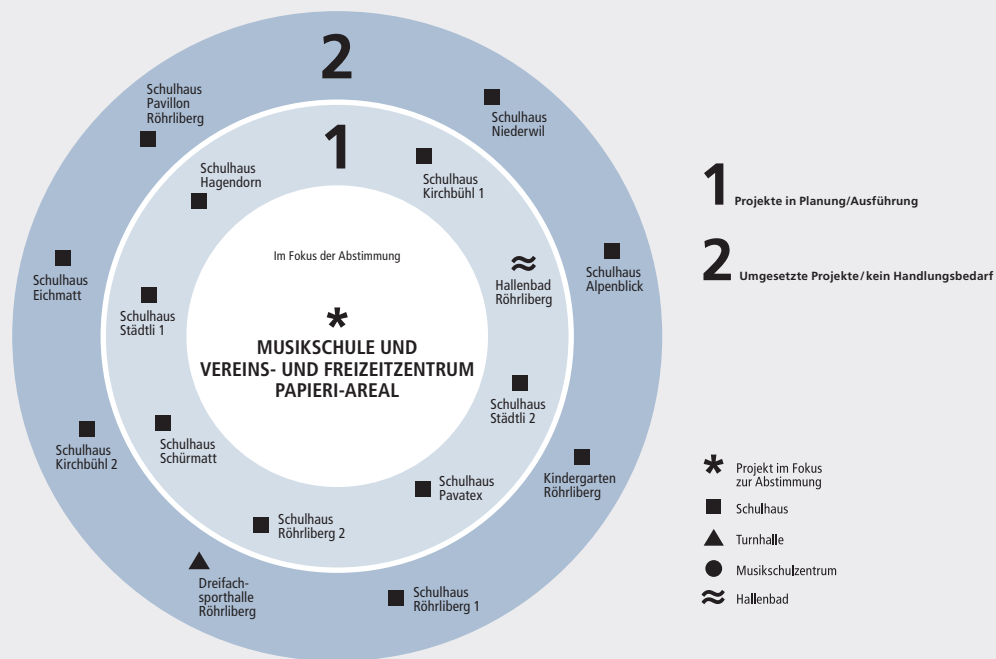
2

Schulhaus Pavillon Röhrliberg

Schulhaus Niederwil

1

Schulhaus Hagendorn

Schulhaus Kirchbühl 1

Im Fokus der Abstimmung

Schulhaus Eichmatt

Hallenbad Röhrliberg

Schulhaus Alpenblick

Schulhaus Städtli 1

*
MUSIKSCHULE UND VEREINS- UND FREIZEITZENTRUM PAPIERI-AREAL

Schulhaus Städtli 2

Schulhaus Kirchbühl 2

Schulhaus Schürmatt

Kindergarten Röhrliberg

Schulhaus Pavatex

Schulhaus Röhrliberg 2

Dreifach-sporthalle Röhrliberg

Schulhaus Röhrliberg 1

1 Projekte in Planung/Ausführung

2 Umgesetzte Projekte/kein Handlungsbedarf

Projekt im Fokus zur Abstimmung

Schulhaus

Turnhalle

Musikschulzentrum

Hallenbad